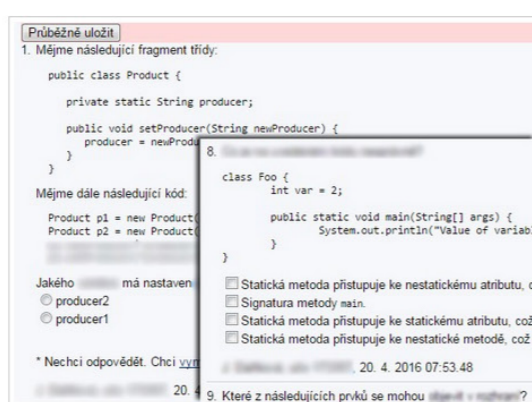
Průběžně uložit

1. Mějme následující fragment třídy:

```
public class Product {

    private static String producer;

    public void setProducer(String newProducer) {
        producer = newProd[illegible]
    }
}
```

Mějme dále následující kód:

```
Product p1 = new Product(
Product p2 = new Product(
```

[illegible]

Jakého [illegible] má nastaven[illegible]

producer2

producer1

* Nechci odpovědět. Chci vy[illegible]

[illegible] 20. 4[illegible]

8. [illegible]

```
class Foo {
    int var = 2;

    public static void main(String[] args) {
        System.out.println("Value of variab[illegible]
    }
}
```

Statická metoda přistupuje ke nestatickému atributu, c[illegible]

Signatura metody main.

Statická metoda přistupuje ke statickému atributu, což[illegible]

Statická metoda přistupuje ke nestatické metodě, což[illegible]

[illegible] 20. 4. 2016 07:53.48

9. Které z následujících prvků se mohou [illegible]?